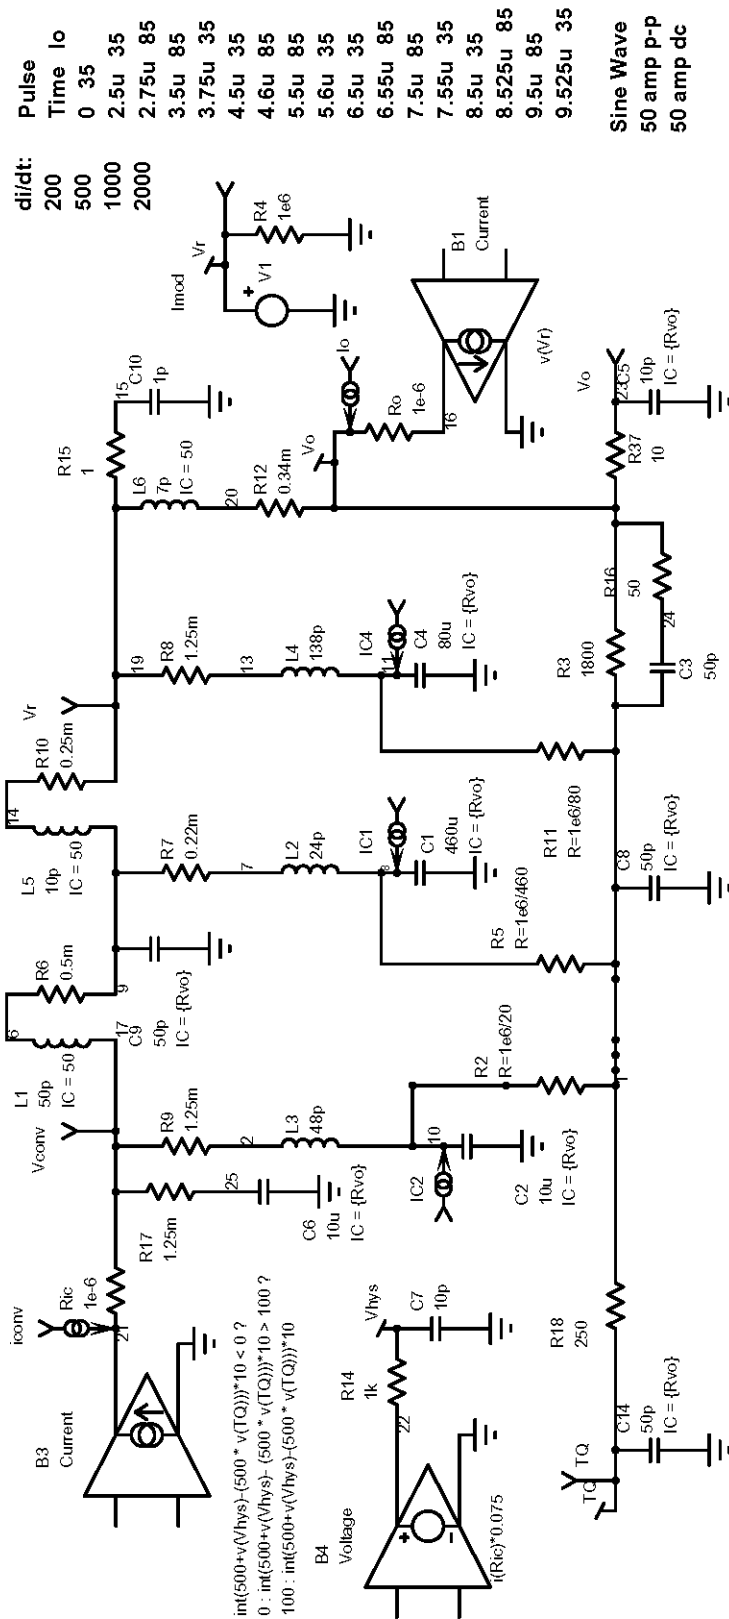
Pulse
Time Io
0 35
2.5u 35
2.75u 85
3.5u 85
3.75u 35
4.5u 35
4.6u 85
5.5u 85
5.6u 35
6.5u 35
6.55u 85
7.5u 85
7.55u 35
8.5u 35
8.525u 85
9.5u 85
9.525u 35

Sine Wave
50 amp p-p
50 amp dc

di/dt:
200
500
1000
2000

Vr
R4
1e6
Imod
V1
B1
Current
v(Vr)
C10
1p
15
R15
1
Io
Ro
1e-6
16
Vo
L6
7p
IC = 50
20
R12
0.34m
Vo
C5
10p
IC = {Rvo}
23
R37
10
R16
50
24
C3
50p
R3
1800
19
R8
1.25m
13
L4
138p
IC4
11
C4
80u
IC = {Rvo}
Vr
R10
0.25m
14
L5
10p
IC = 50
R7
0.22m
7
L2
24p
IC1
8
C1
460u
IC = {Rvo}
R11
R=1e6/80
C8
50p
IC = {Rvo}
R6
0.5m
9
6
R5
R=1e6/460
17
C9
50p
IC = {Rvo}
L1
50p
IC = 50
Vconv
R9
1.25m
2
L3
48p
R2
R=1e6/20
10
IC2
C2
10u
IC = {Rvo}
25
C6
10u
IC = {Rvo}
R17
1.25m
iconv
Ric
1e-6
21
B3
Current
R18
250
Vhys
C7
10p
R14
1k
22
B4
Voltage
TQ
C14
50p
IC = {Rvo}
TQ
int(500+v(Vhys)-(500 * v(TQ)))*10 < 0 ?
0 : int(500+v(Vhys)-(500 * v(TQ)))*10 > 100 ?
100 : int(500+v(Vhys)-(500 * v(TQ)))*10
I(Ric)*0.075